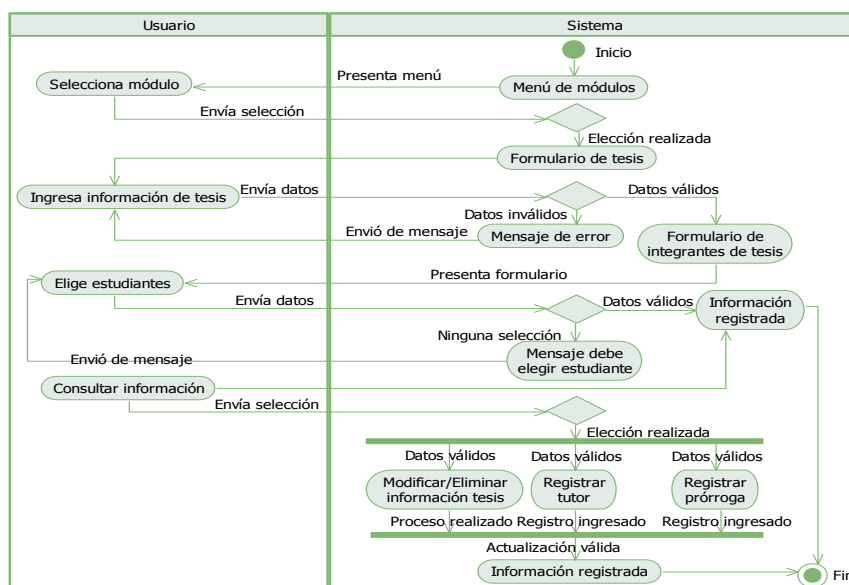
Usuario

Sistema

Inicio

Presenta menú

Selecciona módulo

Menú de módulos

Envía selección

Elección realizada

Formulario de tesis

Ingresa información de tesis

Envía datos

Datos válidos

Datos inválidos

Envió de mensaje

Mensaje de error

Formulario de integrantes de tesis

Presenta formulario

Elige estudiantes

Envía datos

Datos válidos

Información registrada

Ninguna selección

Envió de mensaje

Mensaje debe elegir estudiante

Consultar información

Envía selección

Elección realizada

Datos válidos

Datos válidos

Datos válidos

Modificar/Eliminar información tesis

Registrar tutor

Registrar prórroga

Proceso realizado

Registro ingresado

Registro ingresado

Actualización válida

Información registrada

Fin